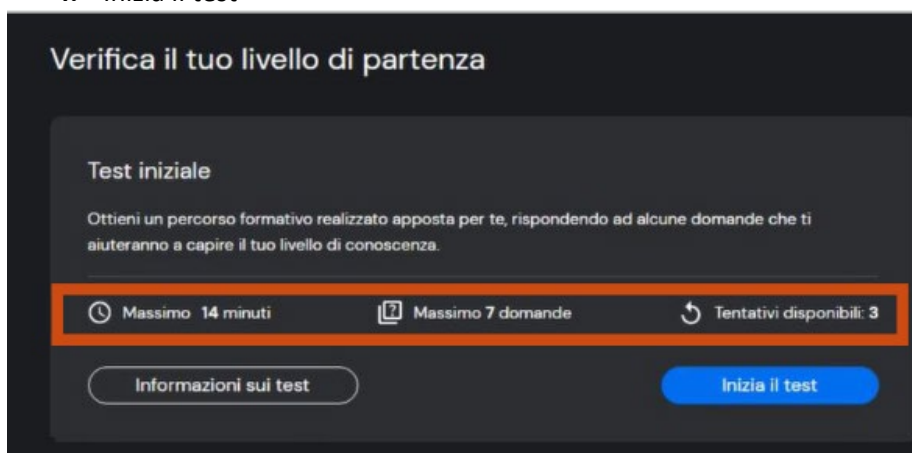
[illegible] Inizia il test

Verifica il tuo livello di partenza

Test iniziale

Ottieni un percorso formativo realizzato apposta per te, rispondendo ad alcune domande che ti aiuteranno a capire il tuo livello di conoscenza.

Massimo 14 minuti

Massimo 7 domande

Tentativi disponibili: 3

Informazioni sui test

Inizia il test